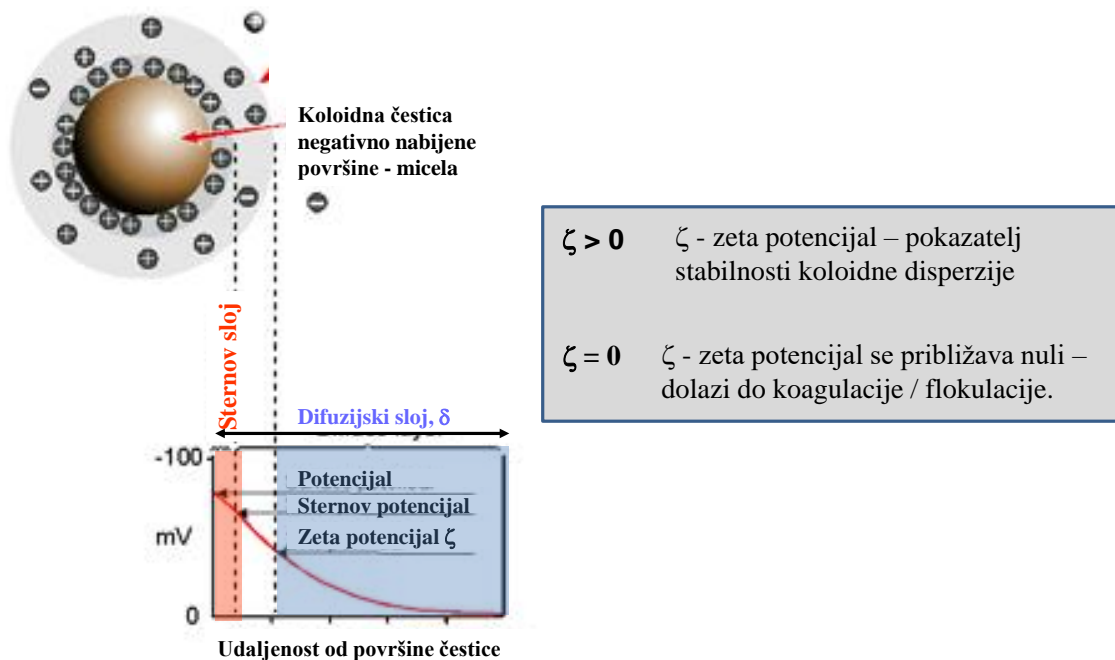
Koloidna čestica negativno nabijene površine - micela

Sternov sloj

Difuzijski sloj, $\delta$

-100

mV

0

Potencijal

Sternov potencijal

Zeta potencijal $\zeta$

Udaljenost od površine čestice

$\zeta > 0$ $\zeta$ - zeta potencijal – pokazatelj stabilnosti koloidne disperzije

$\zeta = 0$ $\zeta$ - zeta potencijal se približava nuli – dolazi do koagulacije / flokulacije.